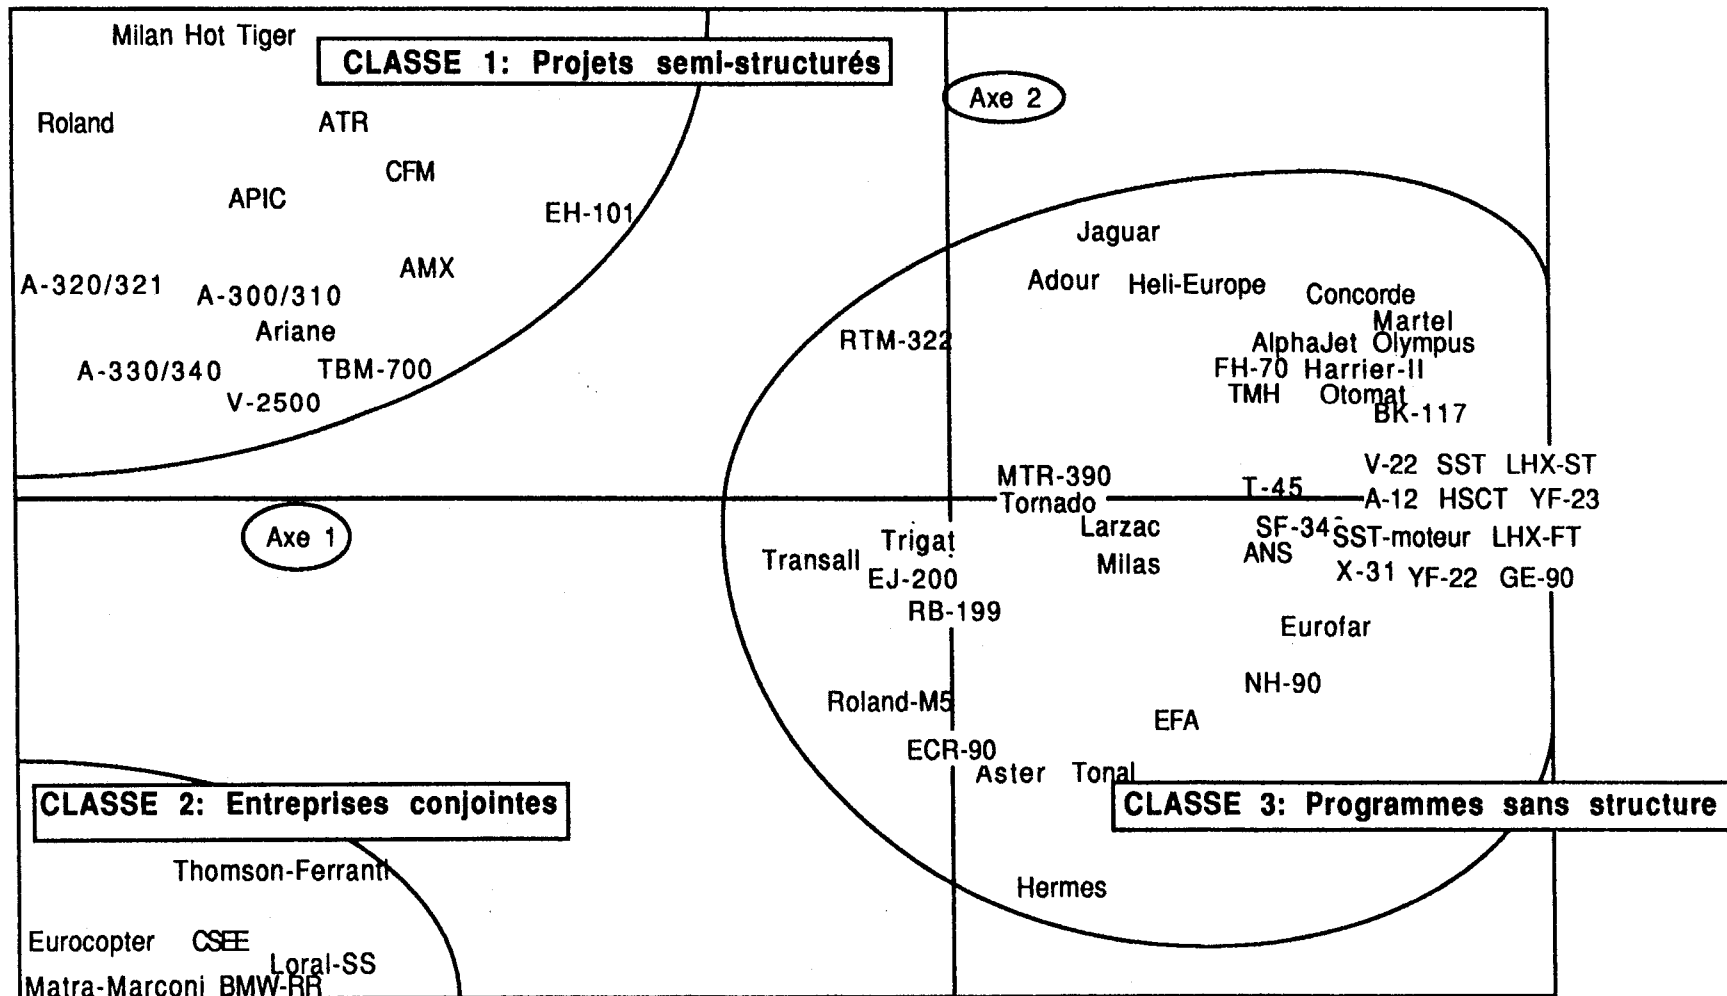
Milan Hot Tiger

CLASSE 1: Projets semi-structurés

Axe 2

Roland

ATR

CFM

APIC

EH-101

AMX

A-320/321

A-300/310

Ariane

A-330/340

TBM-700

V-2500

Jaguar

Adour

Heli-Europe

Concorde

Martel

RTM-322

AlphaJet

Olympus

FH-70

Harrier-II

TMH

Otomat

BK-117

MTR-390

V-22

SST

LHX-ST

Tornado

T-45

A-12

HSCT

YF-23

Axe 1

Larzac

SF-340

SST-moteur

LHX-FT

Trigat

ANS

Transall

Milas

X-31

YF-22

GE-90

EJ-200

RB-199

Eurofar

NH-90

Roland-M5

EFA

ECR-90

Aster

Tonal

CLASSE 2: Entreprises conjointes

CLASSE 3: Programmes sans structure

Thomson-Ferranti

Hermes

Eurocopter

CSEE

Loral-SS

Matra-Marconi

BMW-RR